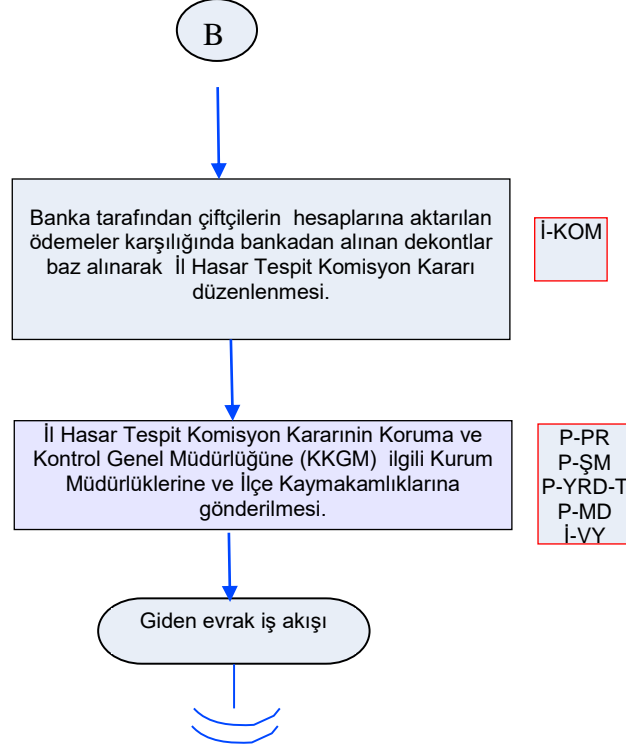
B

Banka tarafından çiftçilerin hesaplarına aktarılan ödemeler karşılığında bankadan alınan dekontlar baz alınarak İl Hasar Tespit Komisyon Kararı düzenlenmesi.

İ-KOM

İl Hasar Tespit Komisyon Kararının Koruma ve Kontrol Genel Müdürlüğüne (KKGM) ilgili Kurum Müdürlüklerine ve İlçe Kaymakamlıklarına gönderilmesi.

P-PR
P-ŞM
P-YRD-T
P-MD
İ-VY

Giden evrak iş akışı